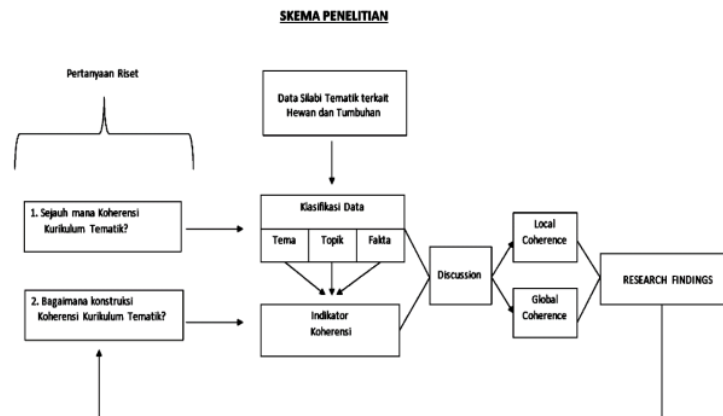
SKEMA PENELITIAN

Pertanyaan Riset

Data Silabi Tematik terkait Hewan dan Tumbuhan

1. Sejauh mana Koherensi Kurikulum Tematik?

Klasifikasi Data

Tema

Topik

Fakta

2. Bagaimana konstruksi Koherensi Kurikulum Tematik?

Indikator Koherensi

Discussion

Local Coherence

Global Coherence

RESEARCH FINDINGS